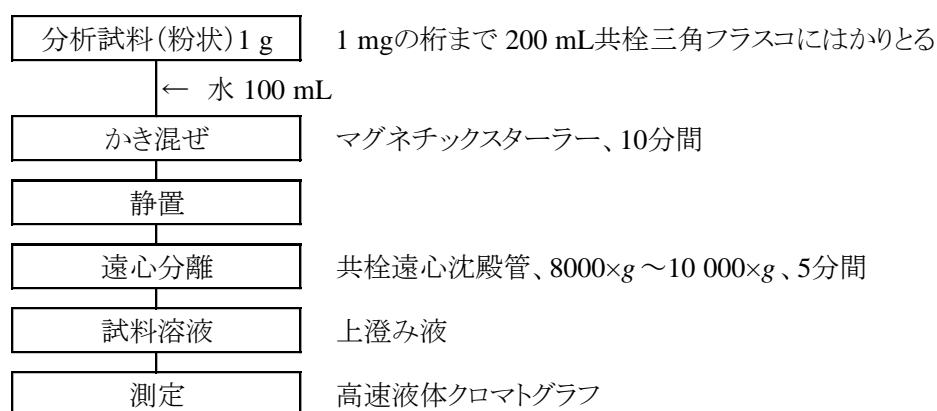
分析試料(粉状)1 g

1 mgの桁まで 200 mL共栓三角フラスコにはかりとる

← 水 100 mL

かき混ぜ

マグネチックスターラー、10分間

静置

遠心分離

共栓遠心沈殿管、8000×$g$ ～10 000×$g$ 、5分間

試料溶液

上澄み液

測定

高速液体クロマトグラフ